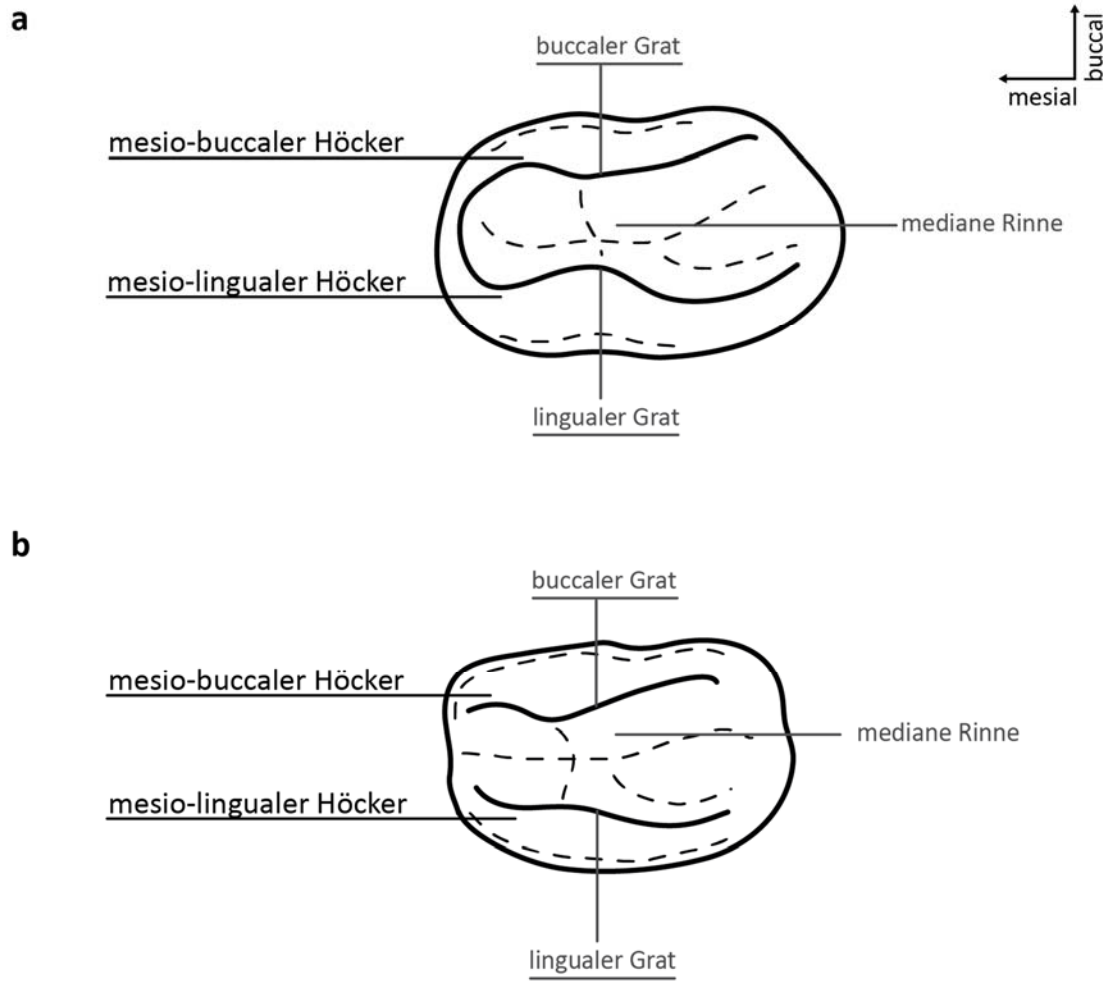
a

buccal
mesial

buccaler Grat

mesio-buccaler Höcker

mediane Rinne

mesio-lingualer Höcker

lingualer Grat

b

buccaler Grat

mesio-buccaler Höcker

mediane Rinne

mesio-lingualer Höcker

lingualer Grat